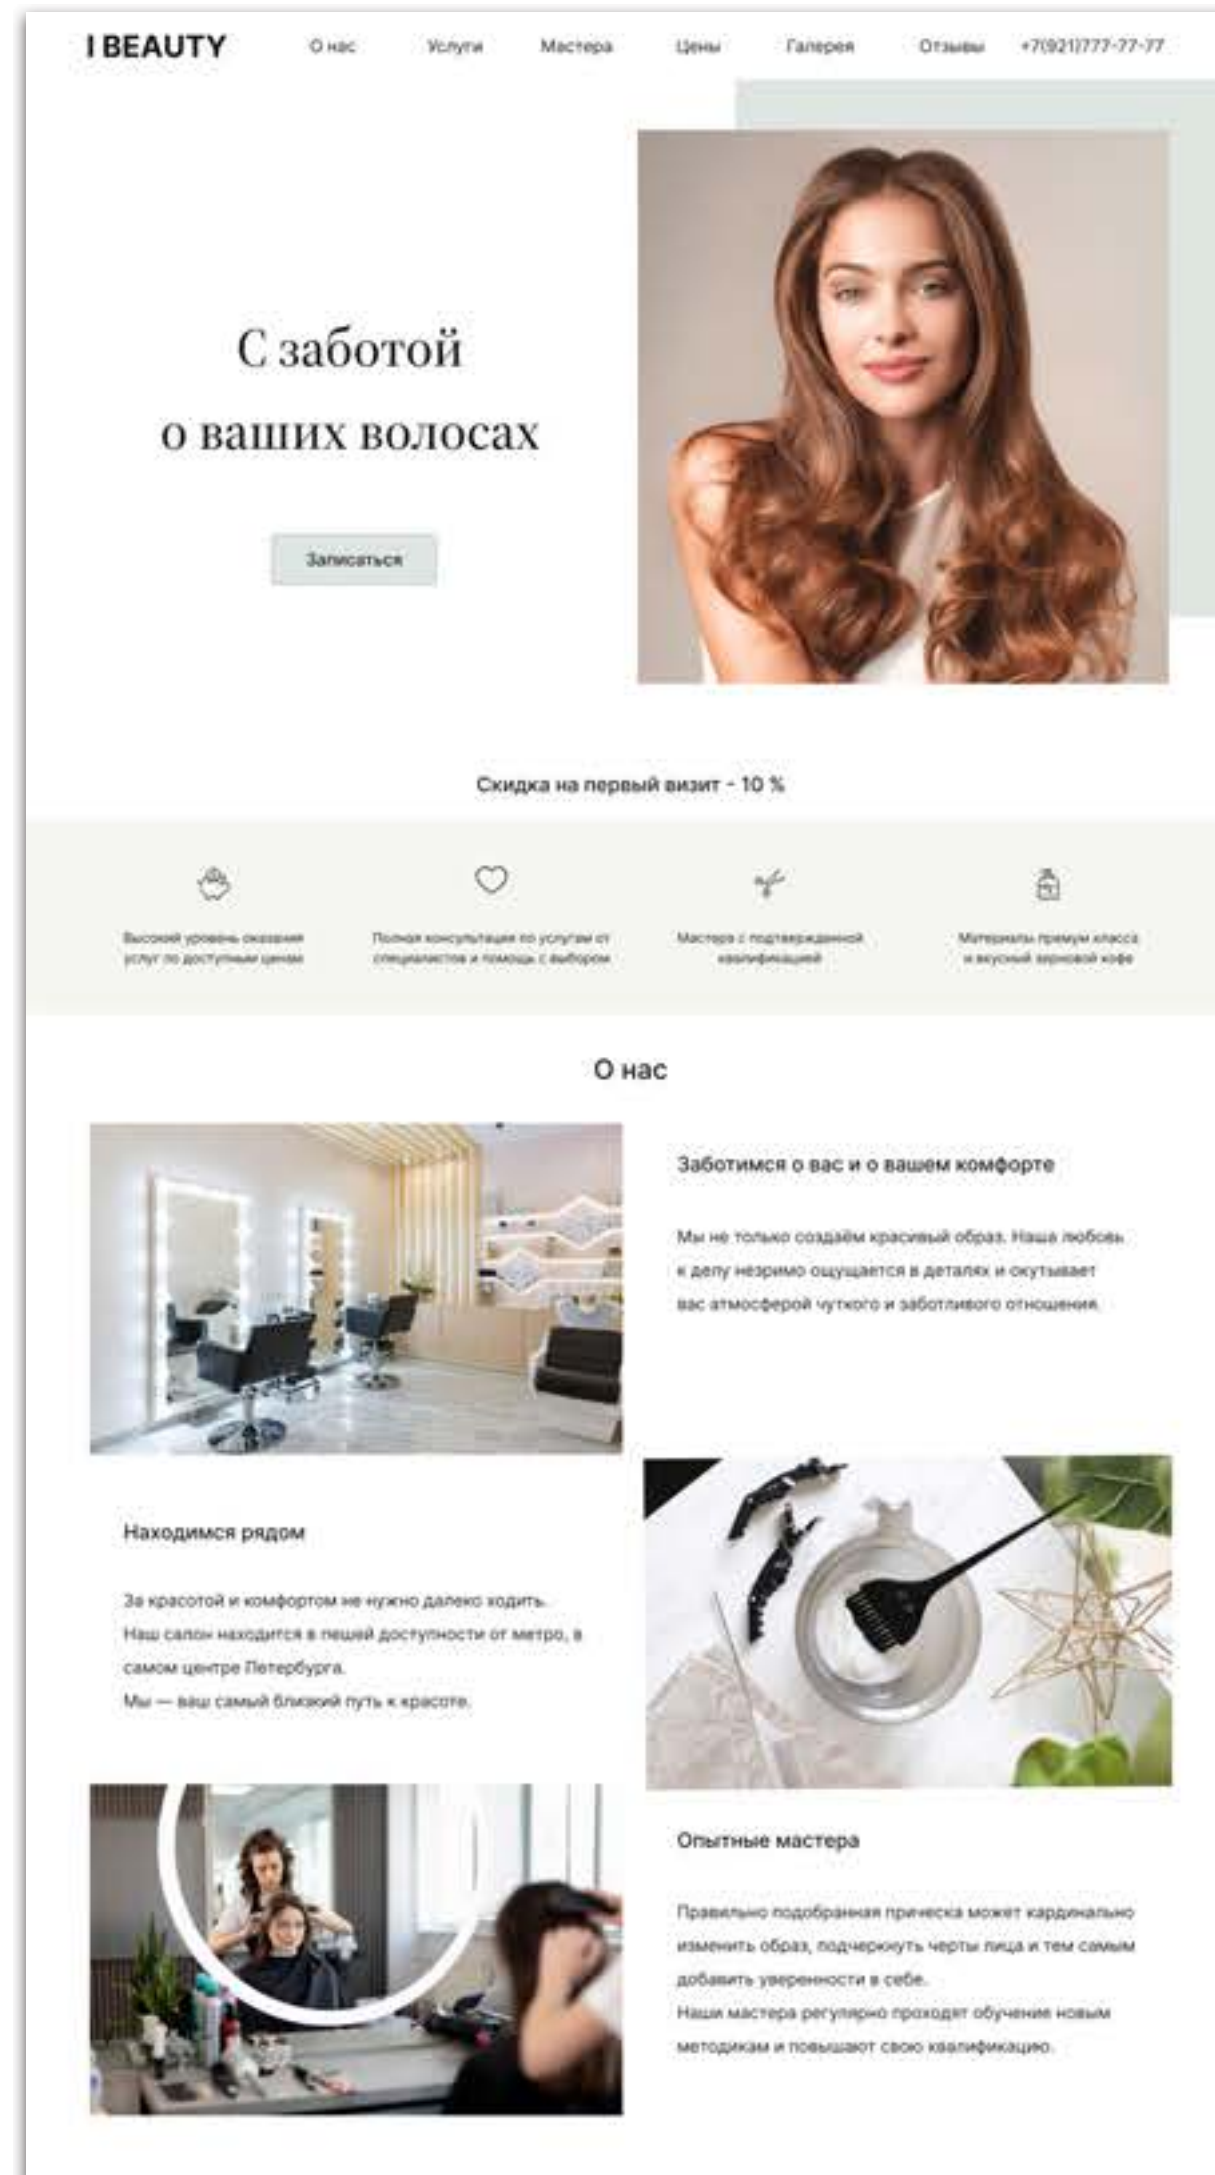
I BEAUTY

О нас Услуги Мастера Цены Галерея Отзывы +7(921)777-77-77

С заботой
о ваших волосах

Записаться

Скидка на первый визит - 10 %

Высокий уровень оказания услуг по доступным ценам

Полная консультация по услугам от специалистов и помощь с выбором

Мастера с подтвержденной квалификацией

Материалы премиум класса и вкусный зерновой кофе

О нас

Заботимся о вас и о вашем комфорте

Мы не только создаём красивый образ. Наша любовь к делу незримо ощущается в деталях и окутывает вас атмосферой чуткого и заботливого отношения.

Находимся рядом

За красотой и комфортом не нужно далеко ходить. Наш салон находится в пешей доступности от метро, в самом центре Петербурга.
Мы — ваш самый близкий путь к красоте.

Опытные мастера

Правильно подобранная прическа может кардинально изменить образ, подчеркнуть черты лица и тем самым добавить уверенности в себе.
Наши мастера регулярно проходят обучение новым методикам и повышают свою квалификацию.